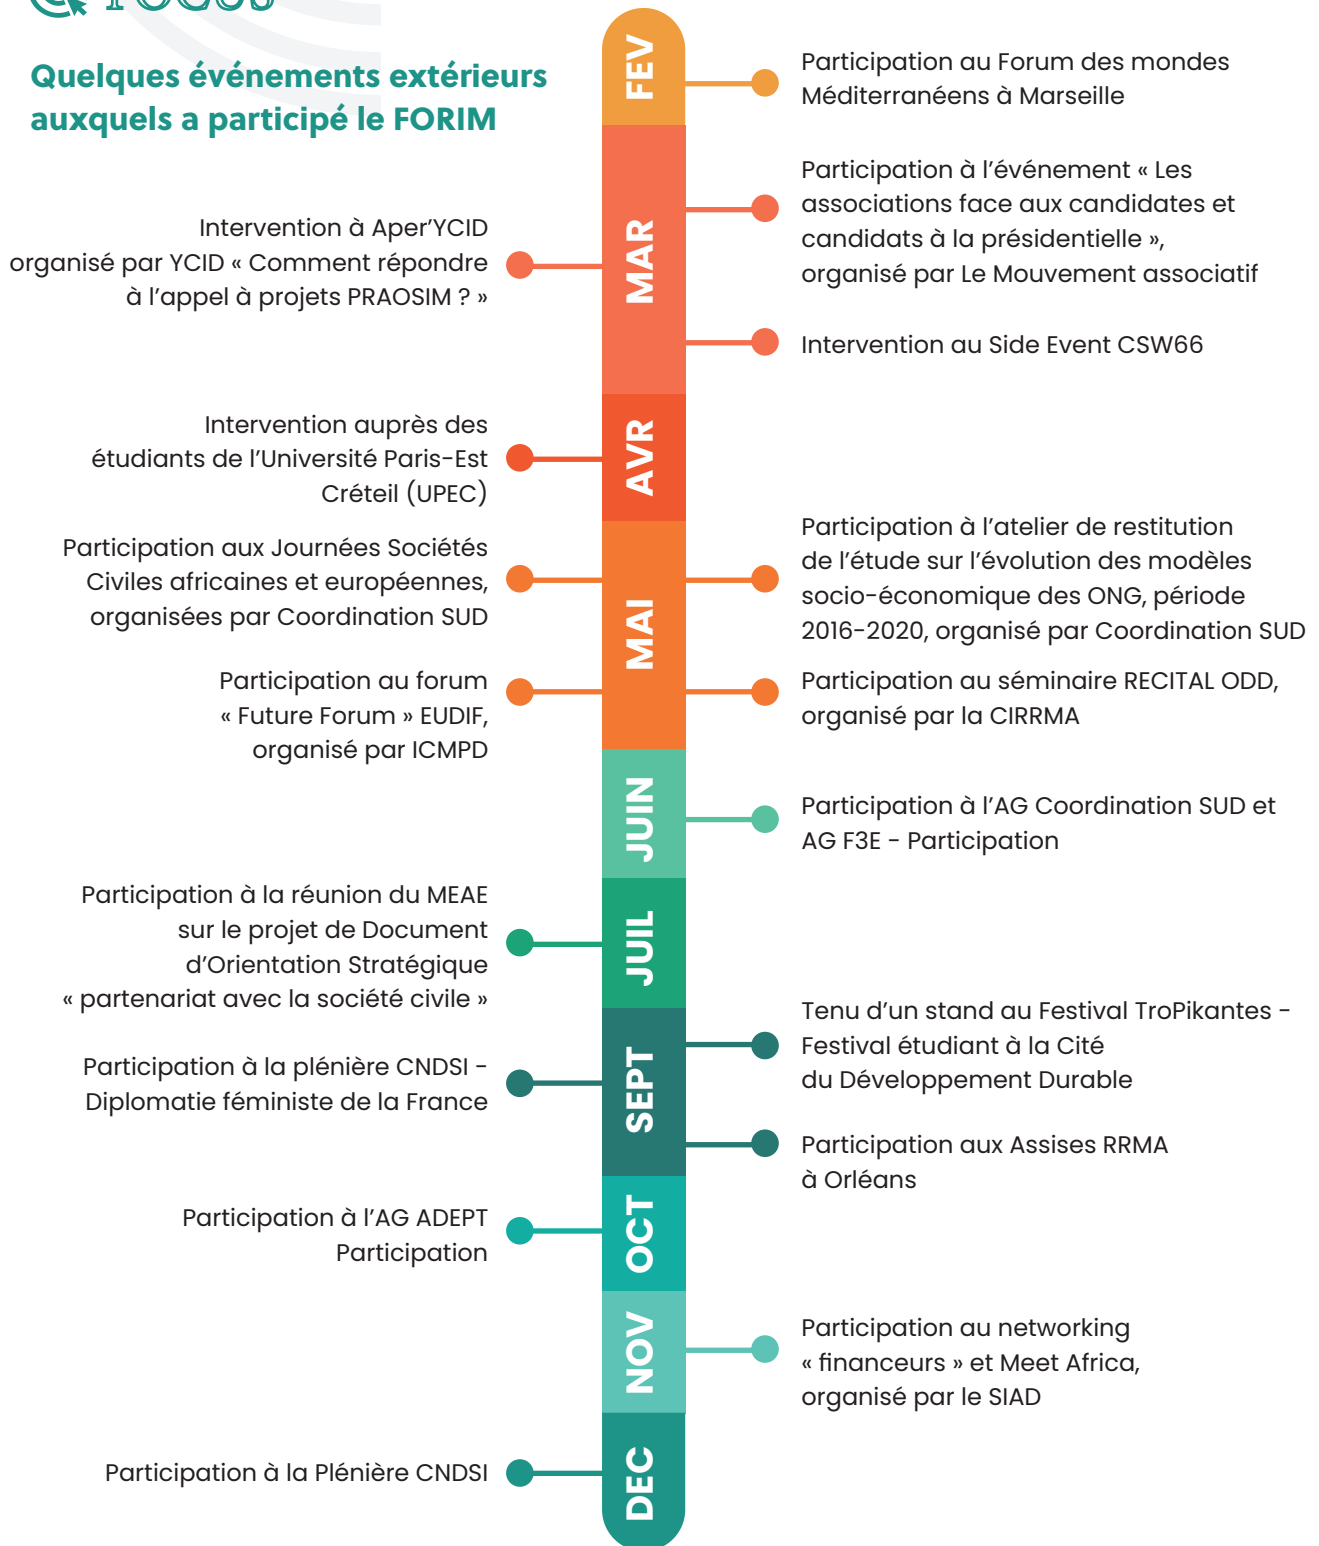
Quelques événements extérieurs auxquels a participé le FORIM

FEV

Participation au Forum des mondes Méditerranéens à Marseille

MAR

Participation à l'événement « Les associations face aux candidates et candidats à la présidentielle », organisé par Le Mouvement associatif

Intervention à Aper'YCID organisé par YCID « Comment répondre à l'appel à projets PRAOSIM ? »

Intervention au Side Event CSW66

AVR

Intervention auprès des étudiants de l'Université Paris-Est Créteil (UPEC)

MAI

Participation aux Journées Sociétés Civiles africaines et européennes, organisées par Coordination SUD

Participation à l'atelier de restitution de l'étude sur l'évolution des modèles socio-économique des ONG, période 2016-2020, organisé par Coordination SUD

Participation au forum « Future Forum » EUDIF, organisé par ICMPD

Participation au séminaire RECITAL ODD, organisé par la CIRRMA

JUIN

Participation à l'AG Coordination SUD et AG F3E - Participation

JUIL

Participation à la réunion du MEAE sur le projet de Document d'Orientation Stratégique « partenariat avec la société civile »

SEPT

Tenu d'un stand au Festival TroPikantes - Festival étudiant à la Cité du Développement Durable

Participation à la plénière CNDSI - Diplomatie féministe de la France

Participation aux Assises RRMA à Orléans

OCT

Participation à l'AG ADEPT Participation

NOV

Participation au networking « financeurs » et Meet Africa, organisé par le SIAD

DEC

Participation à la Plénière CNDSI